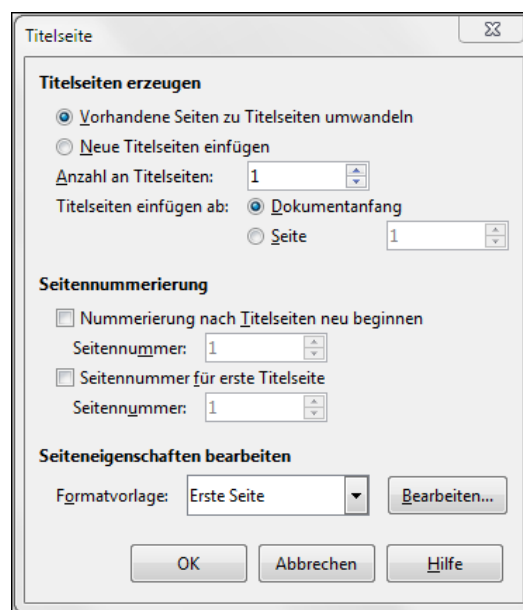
Titelseite

Titelseiten erzeugen

Vorhandene Seiten zu Titelseiten umwandeln

Neue Titelseiten einfügen

Anzahl an Titelseiten: 1

Titelseiten einfügen ab: Dokumentanfang

Seite 1

Seitennummerierung

Nummerierung nach Titelseiten neu beginnen

Seitennummer: 1

Seitennummer für erste Titelseite

Seitennummer: 1

Seiteneigenschaften bearbeiten

Formatvorlage: Erste Seite

Bearbeiten...

OK

Abbrechen

Hilfe